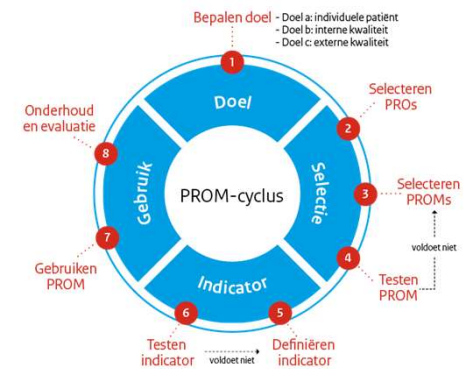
1
Bepalen doel
- Doel a: individuele patiënt
- Doel b: interne kwaliteit
- Doel c: externe kwaliteit

2
Selecteren PROs

3
Selecteren PROMs

voldoet niet

4
Testen PROM

5
Definiëren indicator

voldoet niet

6
Testen indicator

7
Gebruiken PROM

8
Onderhoud en evaluatie

Doel
Selectie
Indicator
Gebruik

PROM-cyclus